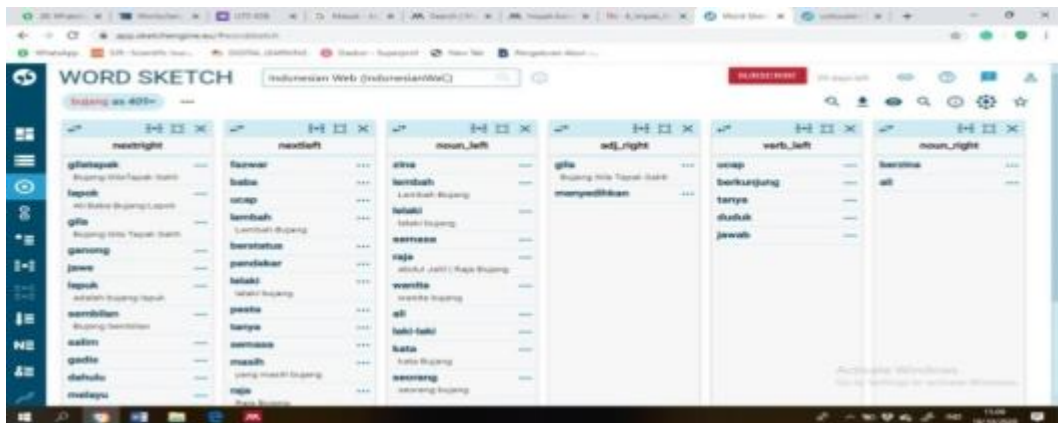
WORD SKETCH
Indonesian Web (indonesianWaC)
bujang as 401×
SUBSCRIBE

| nextright | nextleft | noun_left | adj_right | verb_left | noun_right |
|---|---|---|---|---|---|
| gilatapak | fazwar | aina | gila | ucap | bersma |
| Bujang Gila Tapak Sakti | baba | lembah | Bujang Gila Tapak Sakti | berkunjung | ali |
| lapok | ucap | Lembah Bujang | menyedihkan | tanya | |
| Ali Baba Bujang Lapok | lembah | lelaki | | duduk | |
| gila | Lembah Bujang | lelaki bujang | | jawab | |
| Bujang Gila Tapak Sakti | berstatus | semasa | | | |
| ganong | pendekar | raja | | | |
| jawe | lelaki | Abdul Jalil \| Raja Bujang | | | |
| lapuk | lelaki bujang | wanita | | | |
| adalah bujang lapuk | pesta | wanita bujang | | | |
| sembilan | tanya | ali | | | |
| Bujang Sembilan | semasa | laki-laki | | | |
| salim | masih | kata | | | |
| gadis | yang masih bujang | kata Bujang | | | |
| dahulu | raja | seorang | | | |
| melayu | Raja Bujang | seorang bujang | | | |

Activate Windows
Go to Settings to activate Windows.